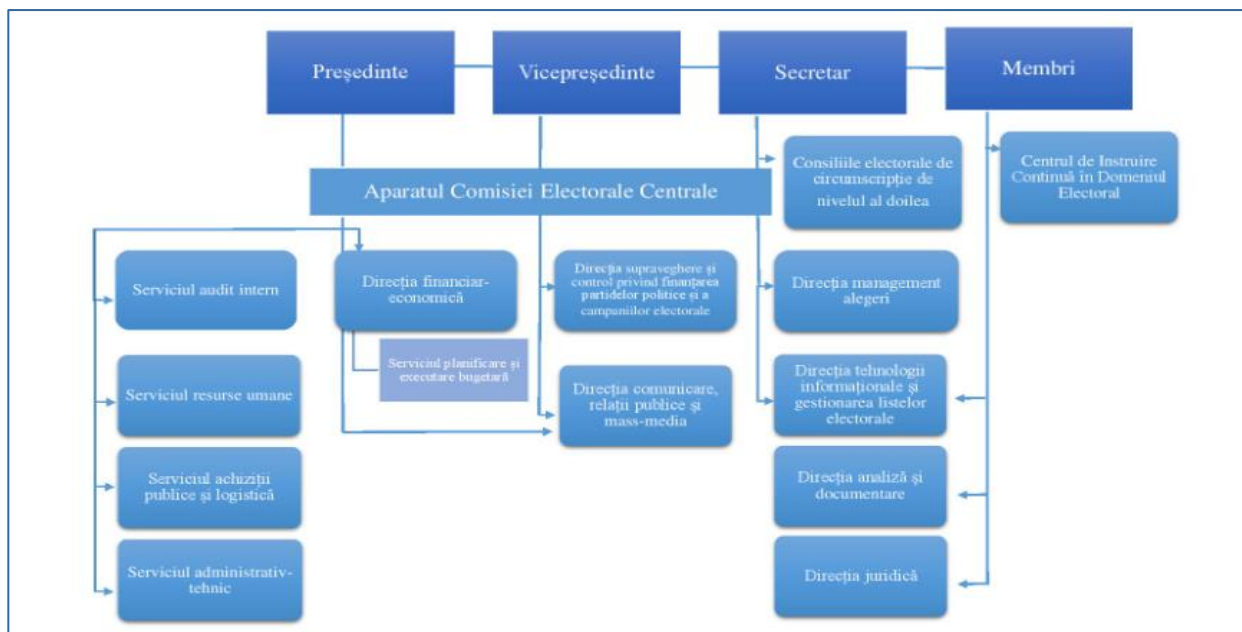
Președinte

Vicepreședinte

Secretar

Membri

Aparatul Comisiei Electorale Centrale

Consiliile electorale de circumscripție de nivelul al doilea

Centrul de Instruire Continuă în Domeniul Electoral

Serviciul audit intern

Direcția financiar-economică

Direcția supraveghere și control privind finanțarea partidelor politice și a campaniilor electorale

Direcția management alegeri

Serviciul planificare și executare bugetară

Serviciul resurse umane

Direcția comunicare, relații publice și mass-media

Direcția tehnologii informaționale și gestionarea listelor electorale

Serviciul achiziții publice și logistică

Direcția analiză și documentare

Serviciul administrativ-tehnic

Direcția juridică